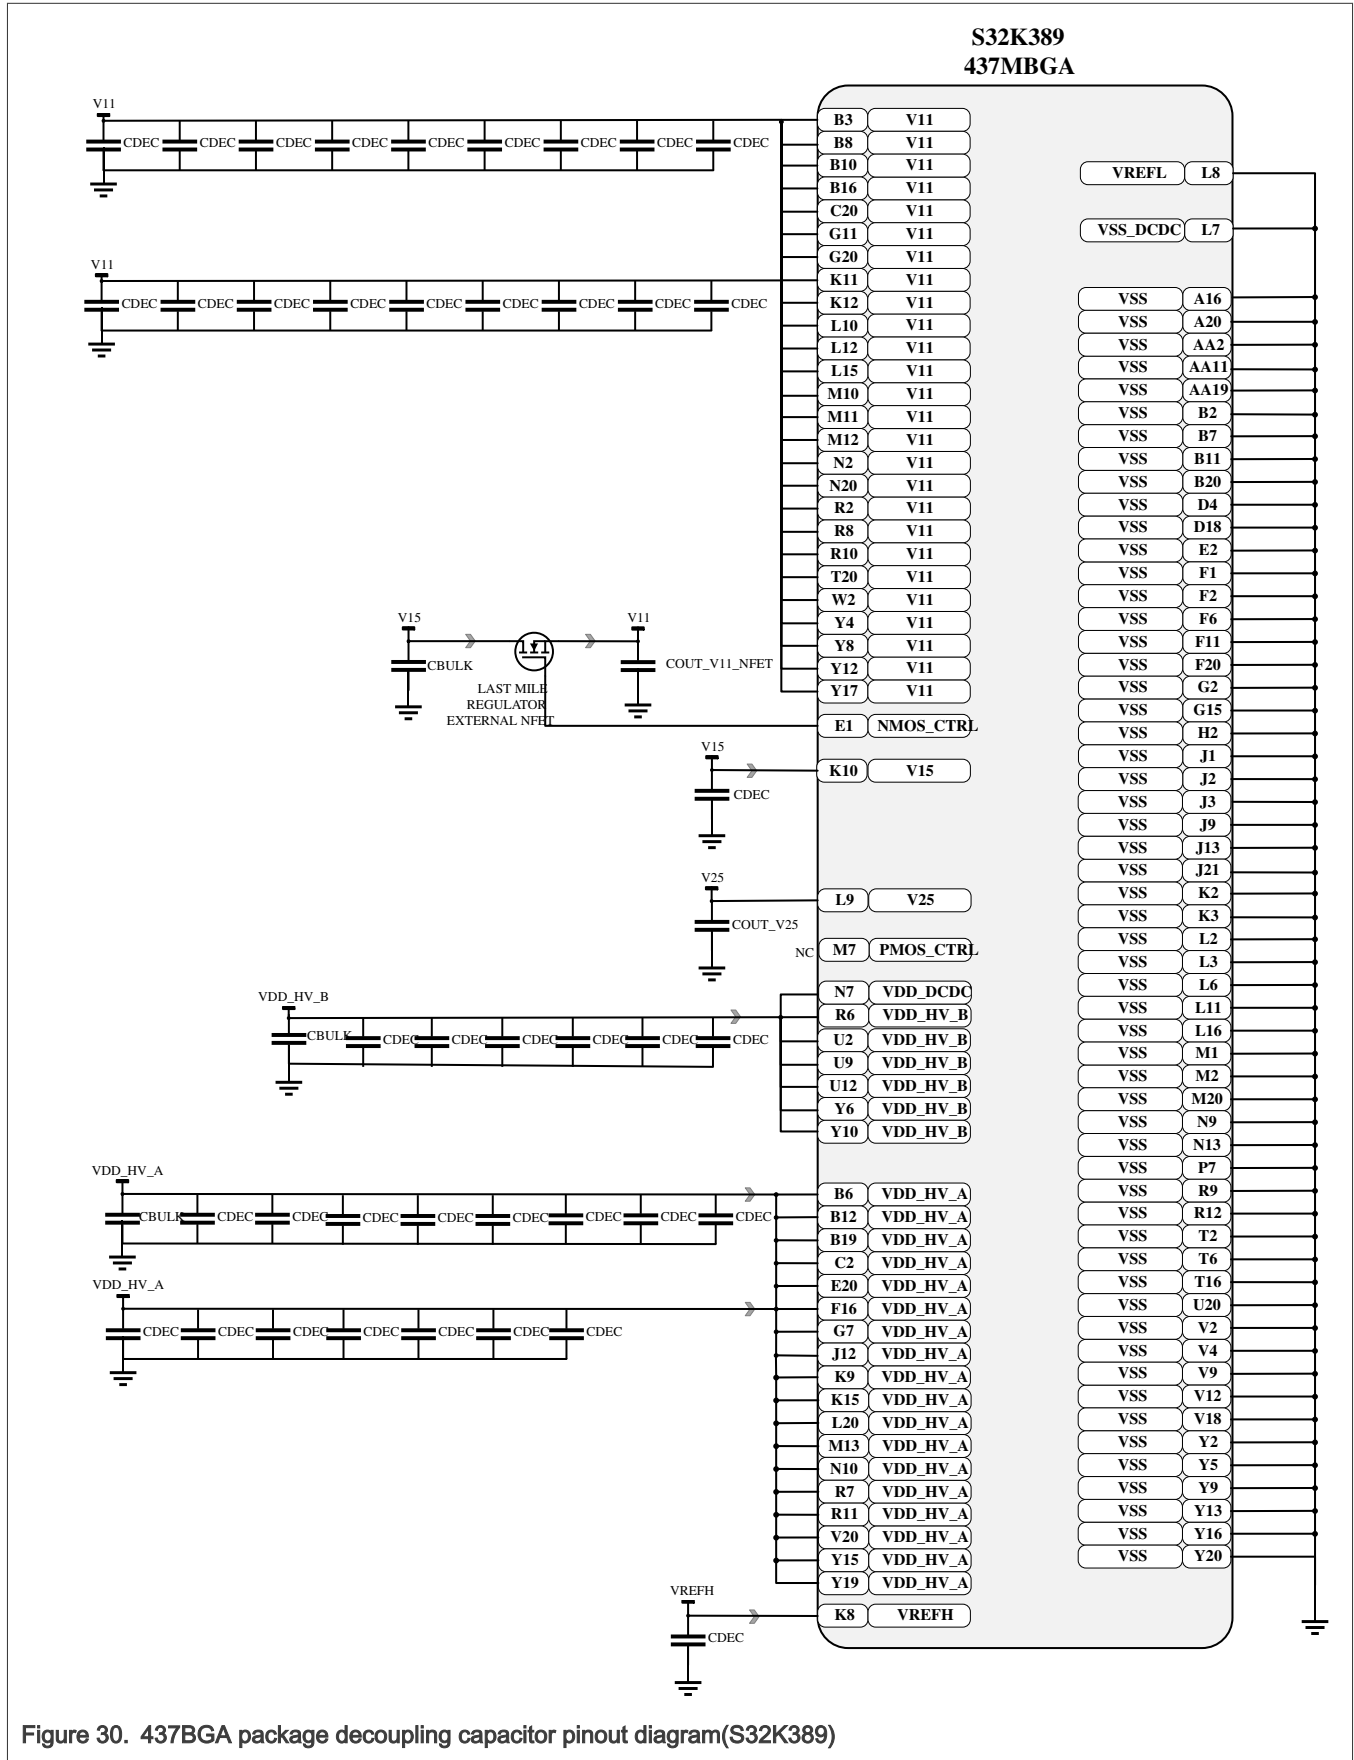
S32K389
437MBGA

V11
CDEC CDEC CDEC CDEC CDEC CDEC CDEC CDEC CDEC

V11
CDEC CDEC CDEC CDEC CDEC CDEC CDEC CDEC CDEC

| B3 | V11 |
|---|---|
| B8 | V11 |
| B10 | V11 |
| B16 | V11 |
| C20 | V11 |
| G11 | V11 |
| G20 | V11 |
| K11 | V11 |
| K12 | V11 |
| L10 | V11 |
| L12 | V11 |
| L15 | V11 |
| M10 | V11 |
| M11 | V11 |
| M12 | V11 |
| N2 | V11 |
| N20 | V11 |
| R2 | V11 |
| R8 | V11 |
| R10 | V11 |
| T20 | V11 |
| W2 | V11 |
| Y4 | V11 |
| Y8 | V11 |
| Y12 | V11 |
| Y17 | V11 |
| E1 | NMOS_CTRL |
| K10 | V15 |
| L9 | V25 |
| M7 | PMOS_CTRL |
| N7 | VDD_DCDC |
| R6 | VDD_HV_B |
| U2 | VDD_HV_B |
| U9 | VDD_HV_B |
| U12 | VDD_HV_B |
| Y6 | VDD_HV_B |
| Y10 | VDD_HV_B |
| B6 | VDD_HV_A |
| B12 | VDD_HV_A |
| B19 | VDD_HV_A |
| C2 | VDD_HV_A |
| E20 | VDD_HV_A |
| F16 | VDD_HV_A |
| G7 | VDD_HV_A |
| J12 | VDD_HV_A |
| K9 | VDD_HV_A |
| K15 | VDD_HV_A |
| L20 | VDD_HV_A |
| M13 | VDD_HV_A |
| N10 | VDD_HV_A |
| R7 | VDD_HV_A |
| R11 | VDD_HV_A |
| V20 | VDD_HV_A |
| Y15 | VDD_HV_A |
| Y19 | VDD_HV_A |
| K8 | VREFH |

| VREFL | L8 |
|---|---|
| VSS_DCDC | L7 |
| VSS | A16 |
| VSS | A20 |
| VSS | AA2 |
| VSS | AA11 |
| VSS | AA19 |
| VSS | B2 |
| VSS | B7 |
| VSS | B11 |
| VSS | B20 |
| VSS | D4 |
| VSS | D18 |
| VSS | E2 |
| VSS | F1 |
| VSS | F2 |
| VSS | F6 |
| VSS | F11 |
| VSS | F20 |
| VSS | G2 |
| VSS | G15 |
| VSS | H2 |
| VSS | J1 |
| VSS | J2 |
| VSS | J3 |
| VSS | J9 |
| VSS | J13 |
| VSS | J21 |
| VSS | K2 |
| VSS | K3 |
| VSS | L2 |
| VSS | L3 |
| VSS | L6 |
| VSS | L11 |
| VSS | L16 |
| VSS | M1 |
| VSS | M2 |
| VSS | M20 |
| VSS | N9 |
| VSS | N13 |
| VSS | P7 |
| VSS | R9 |
| VSS | R12 |
| VSS | T2 |
| VSS | T6 |
| VSS | T16 |
| VSS | U20 |
| VSS | V2 |
| VSS | V4 |
| VSS | V9 |
| VSS | V12 |
| VSS | V18 |
| VSS | Y2 |
| VSS | Y5 |
| VSS | Y9 |
| VSS | Y13 |
| VSS | Y16 |
| VSS | Y20 |

V15
CBULK
LAST MILE REGULATOR EXTERNAL NFET
V11
COUT_V11_NFET

V15
CDEC

V25
COUT_V25
NC

VDD_HV_B
CBULK CDEC CDEC CDEC CDEC CDEC CDEC

VDD_HV_A
CBULK CDEC CDEC CDEC CDEC CDEC CDEC CDEC CDEC

VDD_HV_A
CDEC CDEC CDEC CDEC CDEC CDEC CDEC

VREFH
CDEC

Figure 30. 437BGA package decoupling capacitor pinout diagram(S32K389)